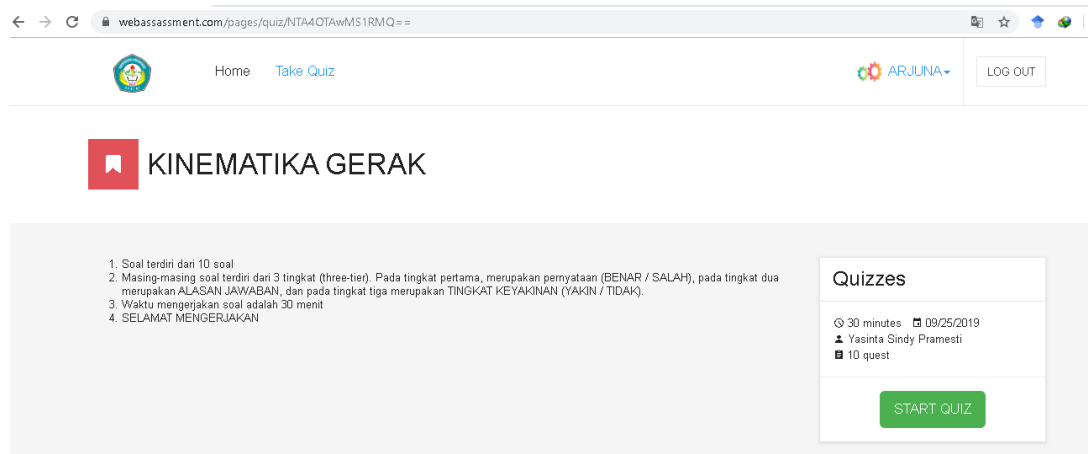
webassassment.com/pages/quiz/NTA4OTAwMS1RMQ==

Home Take Quiz

ARJUNA

LOG OUT

KINEMATIKA GERAK

1. Soal terdiri dari 10 soal
2. Masing-masing soal terdiri dari 3 tingkat (three-tier). Pada tingkat pertama, merupakan pernyataan (BENAR / SALAH), pada tingkat dua merupakan ALASAN JAWABAN, dan pada tingkat tiga merupakan TINGKAT KEYAKINAN (YAKIN / TIDAK).
3. Waktu mengerjakan soal adalah 30 menit
4. SELAMAT MENGERJAKAN

Quizzes

30 minutes 09/25/2019
Yasinta Sindy Pramesti
10 quest

START QUIZ